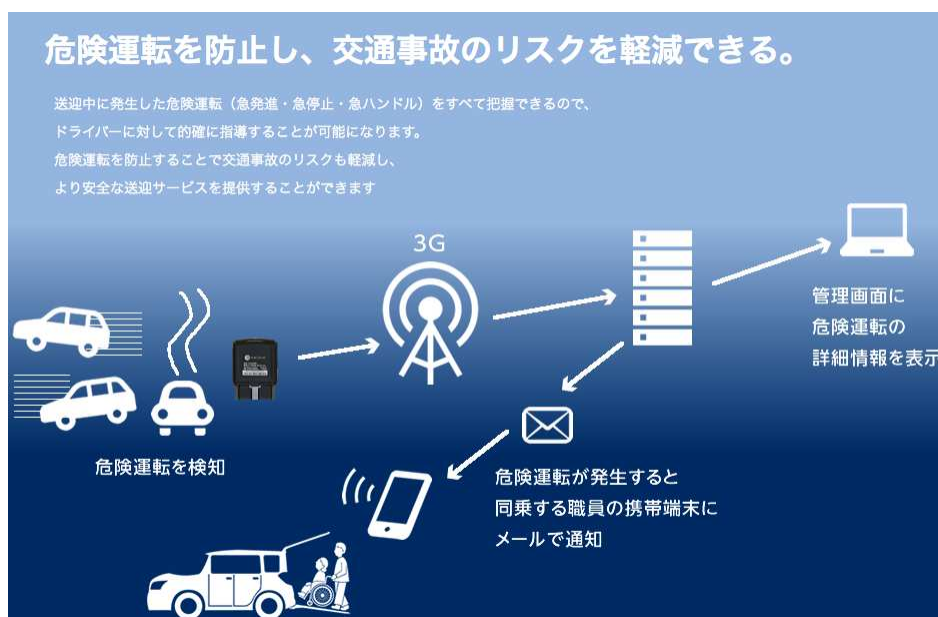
危険運転を防止し、交通事故のリスクを軽減できる。

送迎中に発生した危険運転（急発進・急停止・急ハンドル）をすべて把握できるので、ドライバーに対して的確に指導することが可能になります。
危険運転を防止することで交通事故のリスクも軽減し、より安全な送迎サービスを提供することができます

3G

管理画面に
危険運転の
詳細情報を表示

危険運転を検知

危険運転が発生すると
同乗する職員の携帯端末に
メールで通知